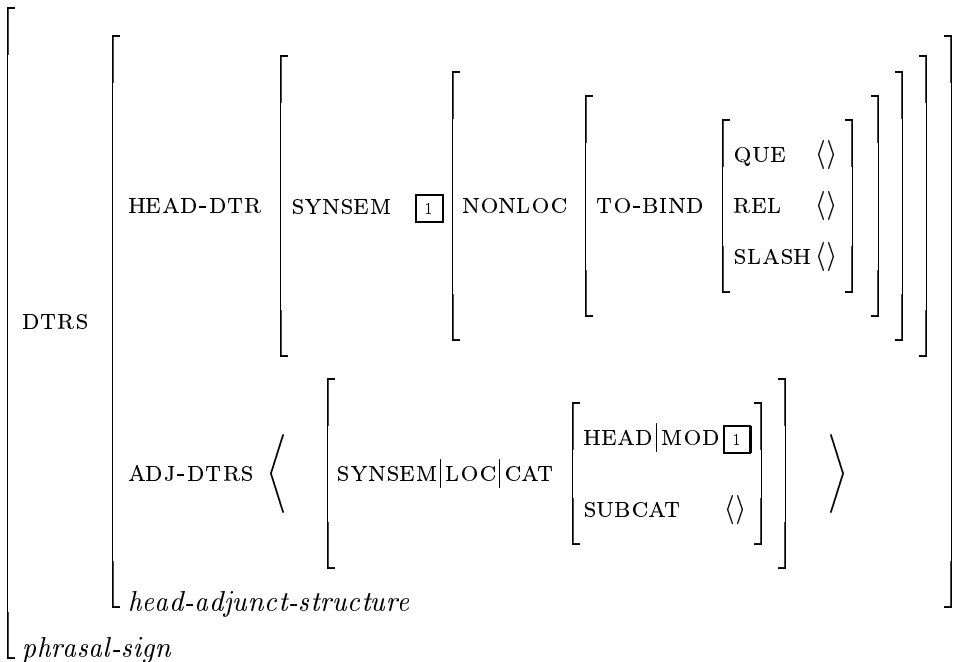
$\left[\begin{array}{l} \text{DTRS} \left[\begin{array}{l} \text{HEAD-DTR} \left[ \text{SYNSEM} \ \boxed{1} \left[ \text{NONLOC} \left[ \text{TO-BIND} \left[\begin{array}{ll} \text{QUE} & \langle\rangle \\ \text{REL} & \langle\rangle \\ \text{SLASH} & \langle\rangle \end{array}\right] \right] \right] \right] \\ \text{ADJ-DTRS} \left\langle \left[ \text{SYNSEM}|\text{LOC}|\text{CAT} \left[\begin{array}{ll} \text{HEAD}|\text{MOD} & \boxed{1} \\ \text{SUBCAT} & \langle\rangle \end{array}\right] \right] \right\rangle \\ \textit{head-adjunct-structure} \end{array}\right] \\ \textit{phrasal-sign} \end{array}\right]$